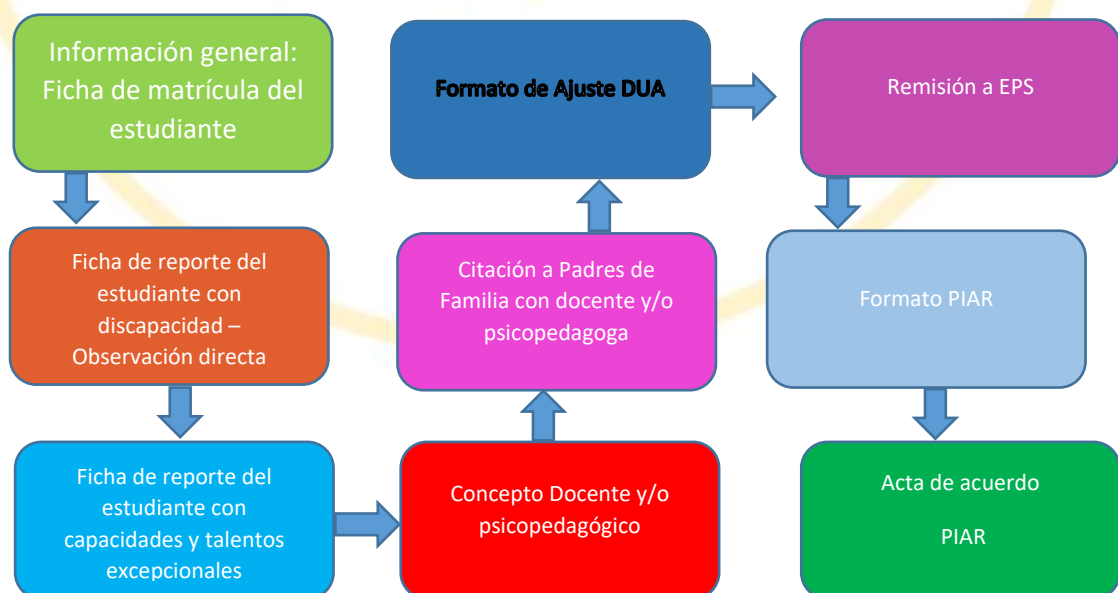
Información general: Ficha de matrícula del estudiante

Ficha de reporte del estudiante con discapacidad – Observación directa

Ficha de reporte del estudiante con capacidades y talentos excepcionales

Concepto Docente y/o psicopedagógico

Citación a Padres de Familia con docente y/o psicopedagoga

Formato de Ajuste DUA

Remisión a EPS

Formato PIAR

Acta de acuerdo

PIAR